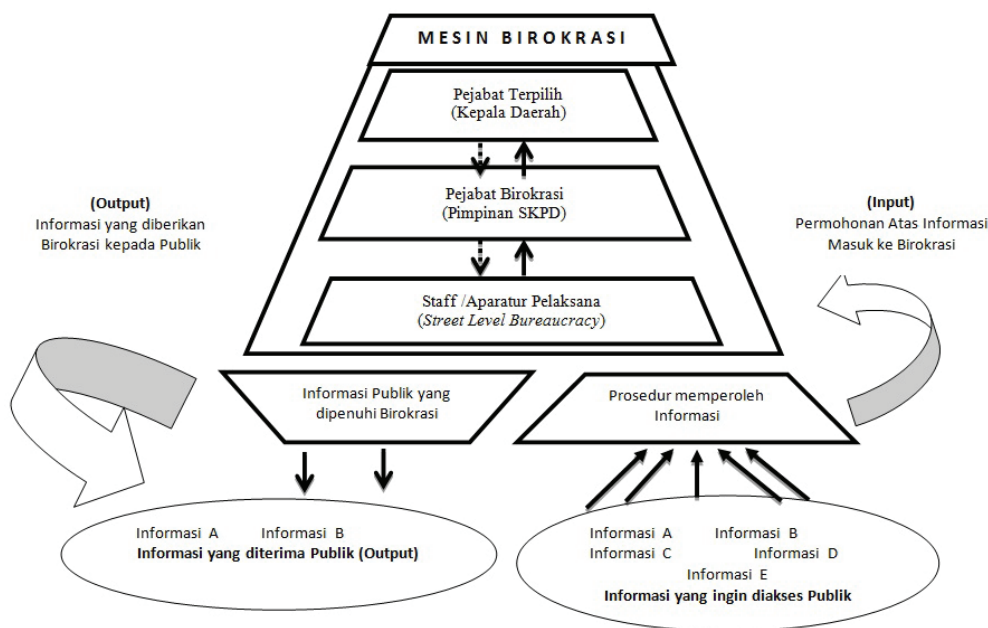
MESIN BIROKRASI

Pejabat Terpilih
(Kepala Daerah)

Pejabat Birokrasi
(Pimpinan SKPD)

Staff /Aparatur Pelaksana
(*Street Level Bureaucracy*)

**(Output)**
Informasi yang diberikan Birokrasi kepada Publik

**(Input)**
Permohonan Atas Informasi Masuk ke Birokrasi

Informasi Publik yang dipenuhi Birokrasi

Prosedur memperoleh Informasi

Informasi A Informasi B
**Informasi yang diterima Publik (Output)**

Informasi A Informasi B
Informasi C Informasi D
Informasi E
**Informasi yang ingin diakses Publik**